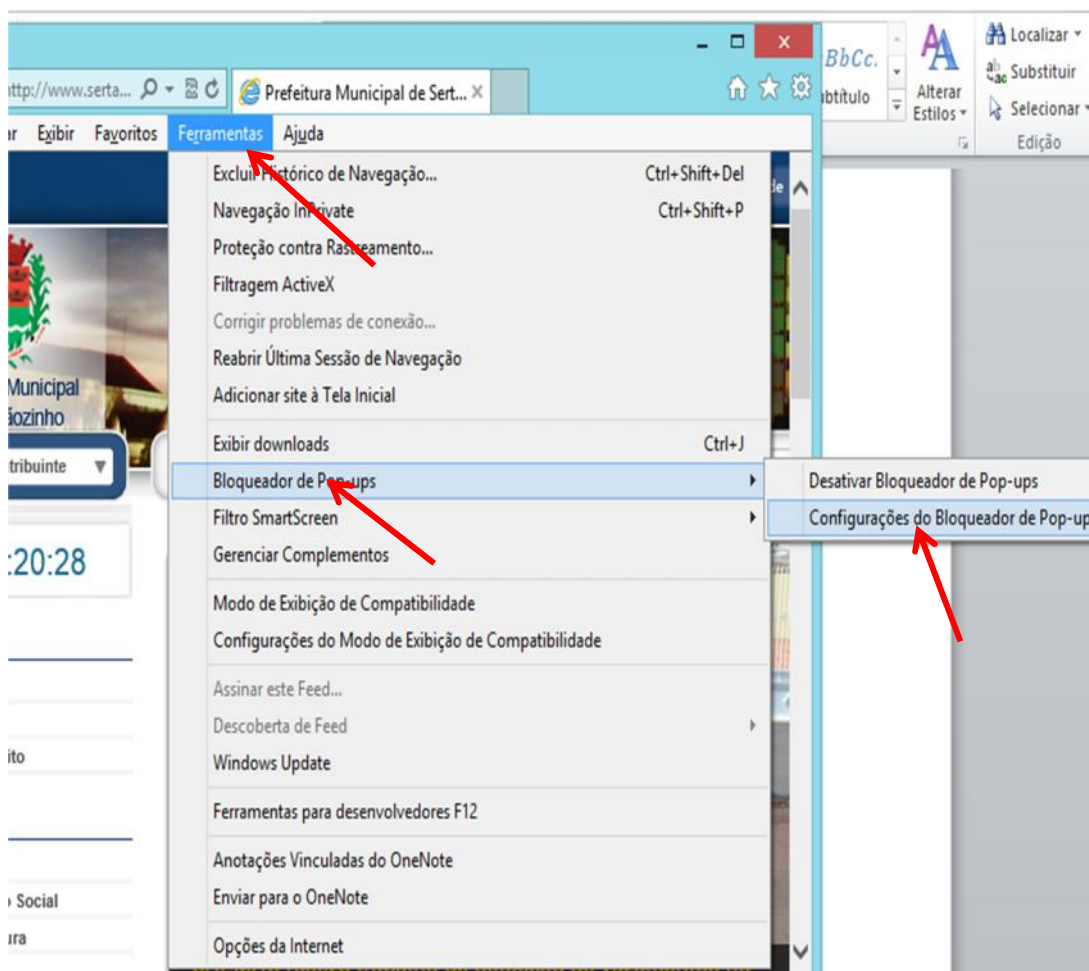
http://www.serta... Prefeitura Municipal de Sert... ×

BbCc. ubtítulo Alterar Estilos Localizar Substituir Selecionar Edição

r Exibir Favoritos Ferramentas Ajuda

Excluir Histórico de Navegação... Ctrl+Shift+Del
Navegação InPrivate Ctrl+Shift+P
Proteção contra Rastreamento...
Filtragem ActiveX
Corrigir problemas de conexão...
Reabrir Última Sessão de Navegação
Adicionar site à Tela Inicial
Exibir downloads Ctrl+J
Bloqueador de Pop-ups
Filtro SmartScreen
Gerenciar Complementos
Modo de Exibição de Compatibilidade
Configurações do Modo de Exibição de Compatibilidade
Assinar este Feed...
Descoberta de Feed
Windows Update
Ferramentas para desenvolvedores F12
Anotações Vinculadas do OneNote
Enviar para o OneNote
Opções da Internet

Desativar Bloqueador de Pop-ups
Configurações do Bloqueador de Pop-up

Municipal
iozinho
tribuinte
:20:28
ito
o Social
ura